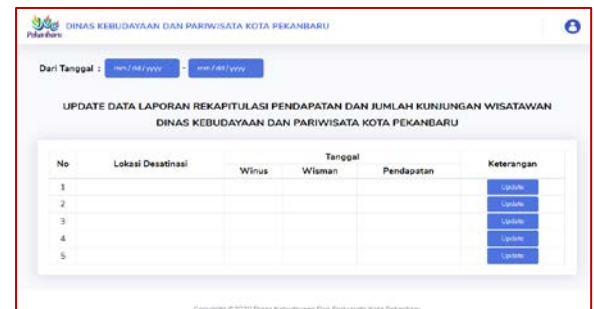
Pekanbaru DINAS KEBUDAYAAN DAN PARIWISATA KOTA PEKANBARU

Dari Tanggal : mm / dd / yyyy - mm / dd / yyyy

UPDATE DATA LAPORAN REKAPITULASI PENDAPATAN DAN JUMLAH KUNJUNGAN WISATAWAN DINAS KEBUDAYAAN DAN PARIWISATA KOTA PEKANBARU

| No | Lokasi Desatinasi | Tanggal | | | Keterangan |
|---|---|---|---|---|---|
| | | Winus | Wisman | Pendapatan | |
| 1 | | | | | Update |
| 2 | | | | | Update |
| 3 | | | | | Update |
| 4 | | | | | Update |
| 5 | | | | | Update |

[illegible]